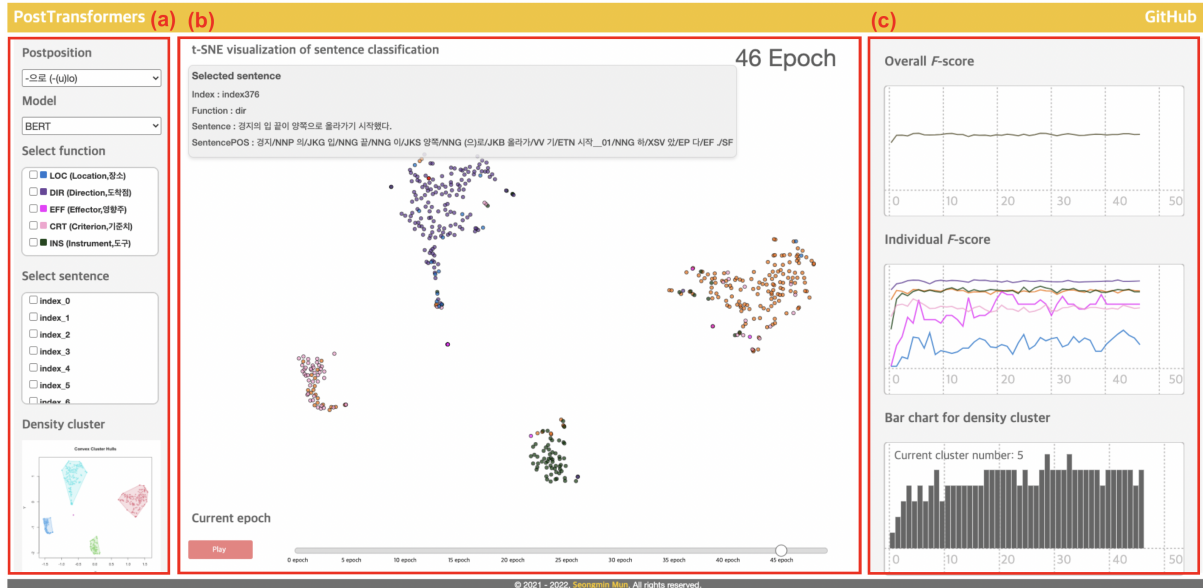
PostTransformers (a) (b) (c) GitHub

Postposition
-으로 (-(u)lo)
Model
BERT
Select function
LOC (Location,장소)
DIR (Direction,도착점)
EFF (Effector,영향주)
CRT (Criterion,기준치)
INS (Instrument,도구)
Select sentence
index_0
index_1
index_2
index_3
index_4
index_5
index_6
Density cluster
Convex Cluster Hulls

t-SNE visualization of sentence classification
46 Epoch
Selected sentence
Index : index376
Function : dir
Sentence : 경지의 입 끝이 양쪽으로 올라가기 시작했다.
SentencePOS : 경지/NNP 의/JKG 입/NNG 끝/NNG 이/JKS 양쪽/NNG (으)로/JKB 올라가/VV 기/ETN 시작__01/NNG 하/XSV 았/EP 다/EF ./SF

Current epoch
Play
0 epoch 5 epoch 10 epoch 15 epoch 20 epoch 25 epoch 30 epoch 35 epoch 40 epoch 45 epoch

Overall F-score
0 10 20 30 40 50
Individual F-score
0 10 20 30 40 50
Bar chart for density cluster
Current cluster number: 5
0 10 20 30 40 50

© 2021 - 2022, Seongmin Mun. All rights reserved.